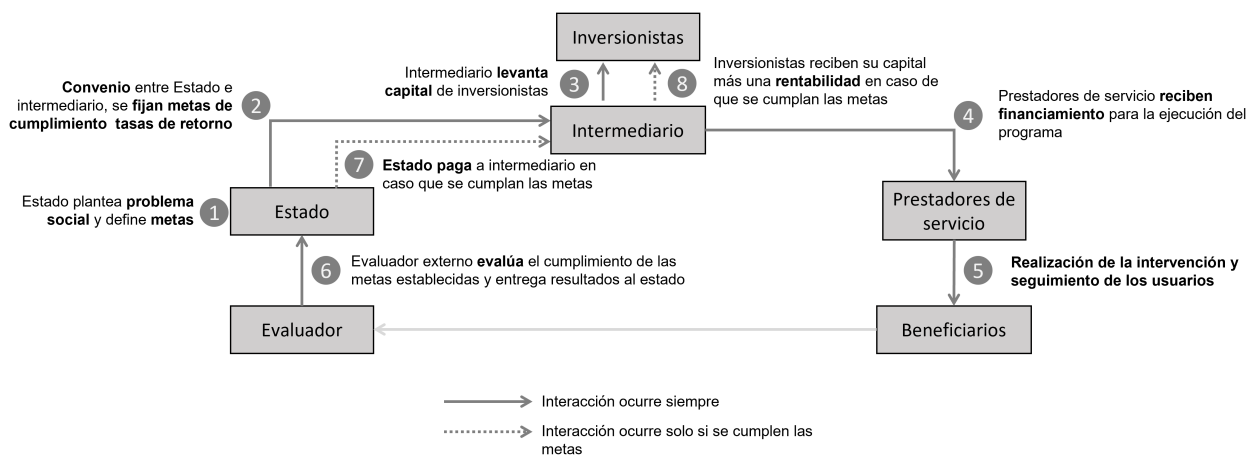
Inversionistas

Intermediario **levanta capital** de inversionistas

3

8

Inversionistas reciben su capital más una **rentabilidad** en caso de que se cumplan las metas

**Convenio** entre Estado e intermediario, se **fijan metas de cumplimiento tasas de retorno**

2

Intermediario

4

Prestadores de servicio **reciben financiamiento** para la ejecución del programa

7

**Estado paga** a intermediario en caso que se cumplan las metas

Estado plantea **problema social** y define **metas**

1

Estado

Prestadores de servicio

6

Evaluador externo **evalúa** el cumplimiento de las metas establecidas y entrega resultados al estado

5

**Realización de la intervención y seguimiento de los usuarios**

Evaluador

Beneficiarios

Interacción ocurre siempre

Interacción ocurre solo si se cumplen las metas